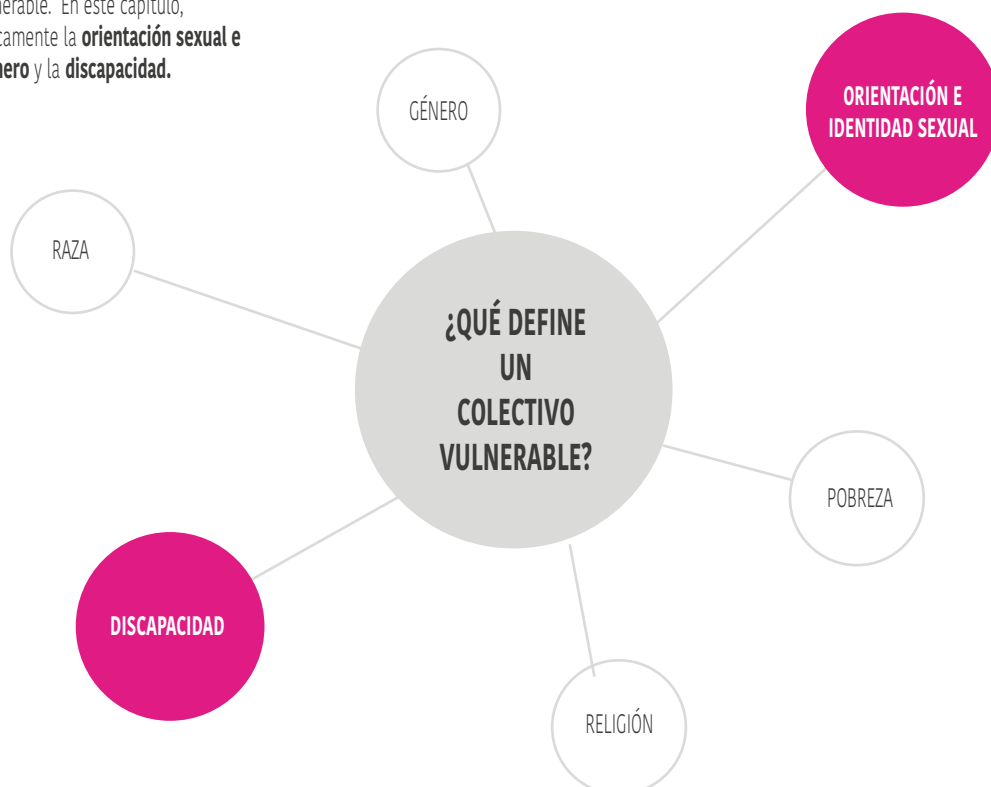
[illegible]nerable. En este capítulo, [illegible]camente la **orientación sexual e** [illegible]**nero** y la **discapacidad.**

GÉNERO

ORIENTACIÓN E IDENTIDAD SEXUAL

RAZA

¿QUÉ DEFINE UN COLECTIVO VULNERABLE?

POBREZA

DISCAPACIDAD

RELIGIÓN